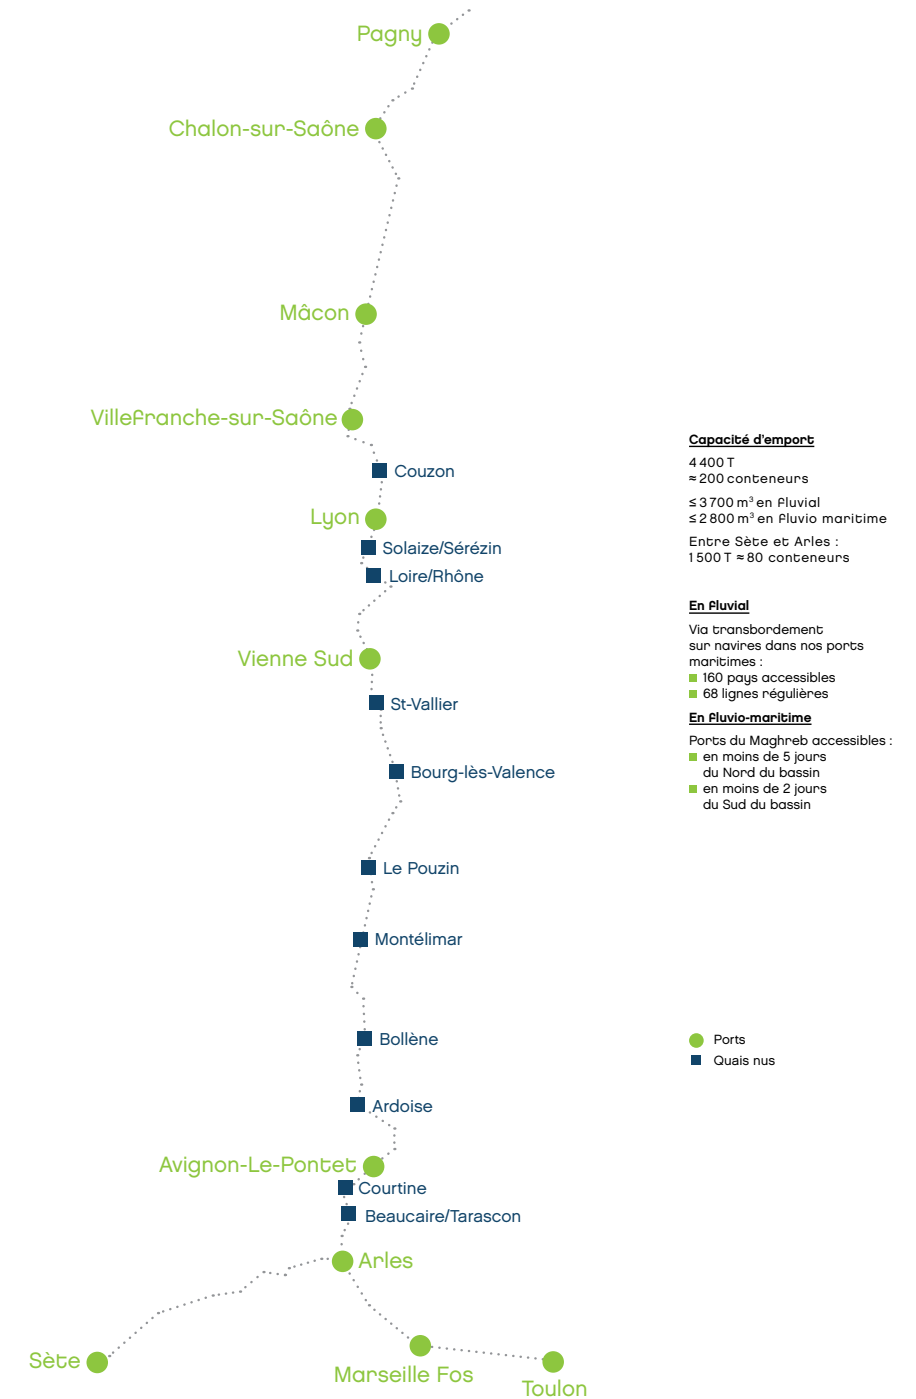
Pagny

Chalon-sur-Saône

Mâcon

Villefranche-sur-Saône

Couzon

Lyon

Solaize/Sérézin

Loire/Rhône

Vienne Sud

St-Vallier

Bourg-lès-Valence

Le Pouzin

Montélimar

Bollène

Ardoise

Avignon-Le-Pontet

Courtine

Beaucaire/Tarascon

Arles

Sète

Marseille Fos

Toulon

Capacité d'emport

4 400 T
≈ 200 conteneurs

≤ 3 700 m³ en fluvial
≤ 2 800 m³ en fluvio maritime

Entre Sète et Arles :
1 500 T ≈ 80 conteneurs

En fluvial

Via transbordement sur navires dans nos ports maritimes :
160 pays accessibles
68 lignes régulières

En fluvio-maritime

Ports du Maghreb accessibles :
en moins de 5 jours du Nord du bassin
en moins de 2 jours du Sud du bassin

Ports
Quais nus